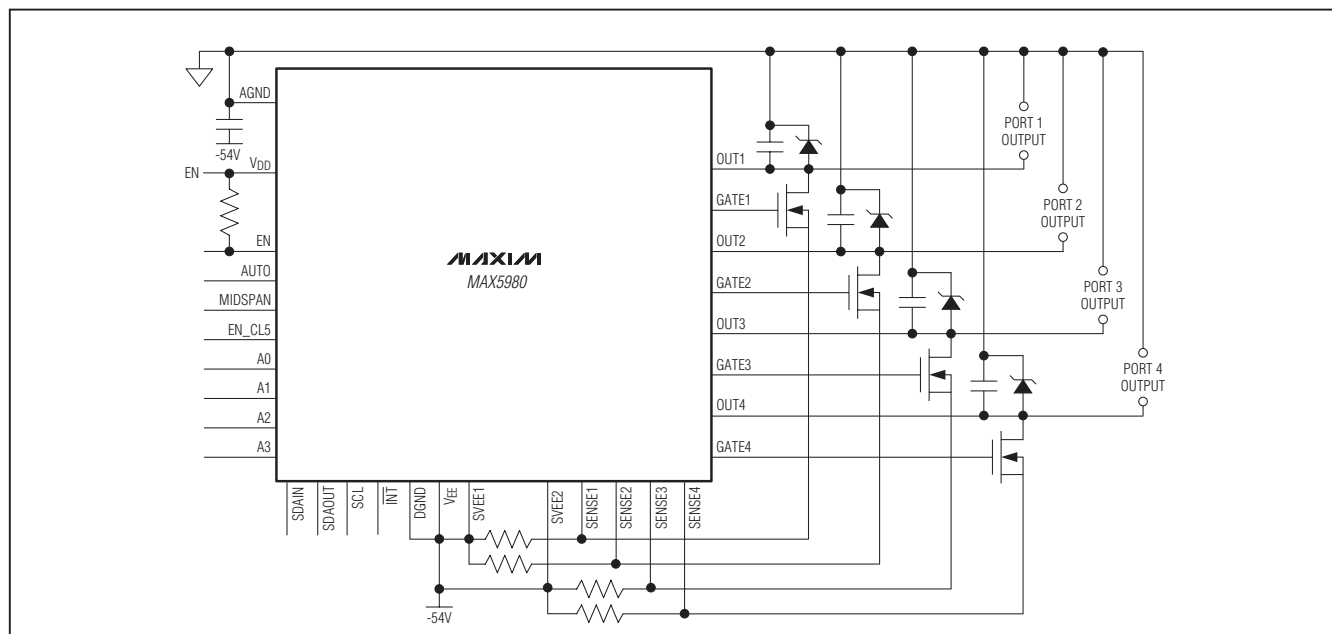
AGND
-54V
EN
$V_{DD}$
EN
AUTO
MIDSPAN
EN_CL5
A0
A1
A2
A3
MAXIM
MAX5980
OUT1
GATE1
OUT2
GATE2
OUT3
GATE3
OUT4
GATE4
PORT 1 OUTPUT
PORT 2 OUTPUT
PORT 3 OUTPUT
PORT 4 OUTPUT
SDAIN
SDAOUT
SCL
$\overline{INT}$
DGND
$V_{EE}$
SVEE1
SVEE2
SENSE1
SENSE2
SENSE3
SENSE4
-54V